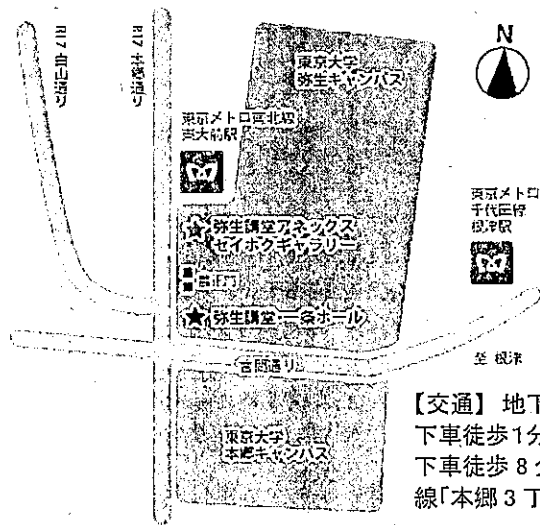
都道白山通り

本郷通り

東京大学
弥生キャンパス

N

東京メトロ南北線
東大前駅

東京メトロ
千代田線
根津駅

弥生講堂アネックス
セイホクギャラリー

農正門

弥生講堂一条ホール

言問通り

至 根津

東京大学
本郷キャンパス

【交通】 地下
下車徒歩1分
下車徒歩 8
線「本郷 3 丁